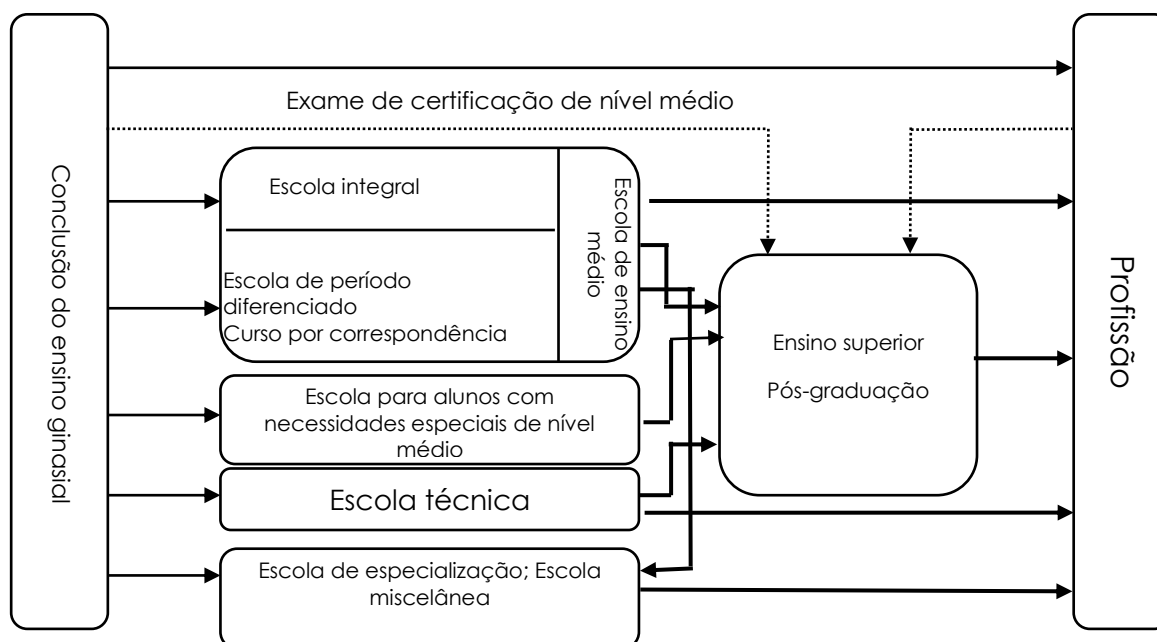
Conclusão do ensino ginasial

Exame de certificação de nível médio

Escola integral

Escola de período diferenciado
Curso por correspondência

Escola de ensino médio

Escola para alunos com necessidades especiais de nível médio

Escola técnica

Escola de especialização; Escola miscelânea

Ensino superior

Pós-graduação

Profissão